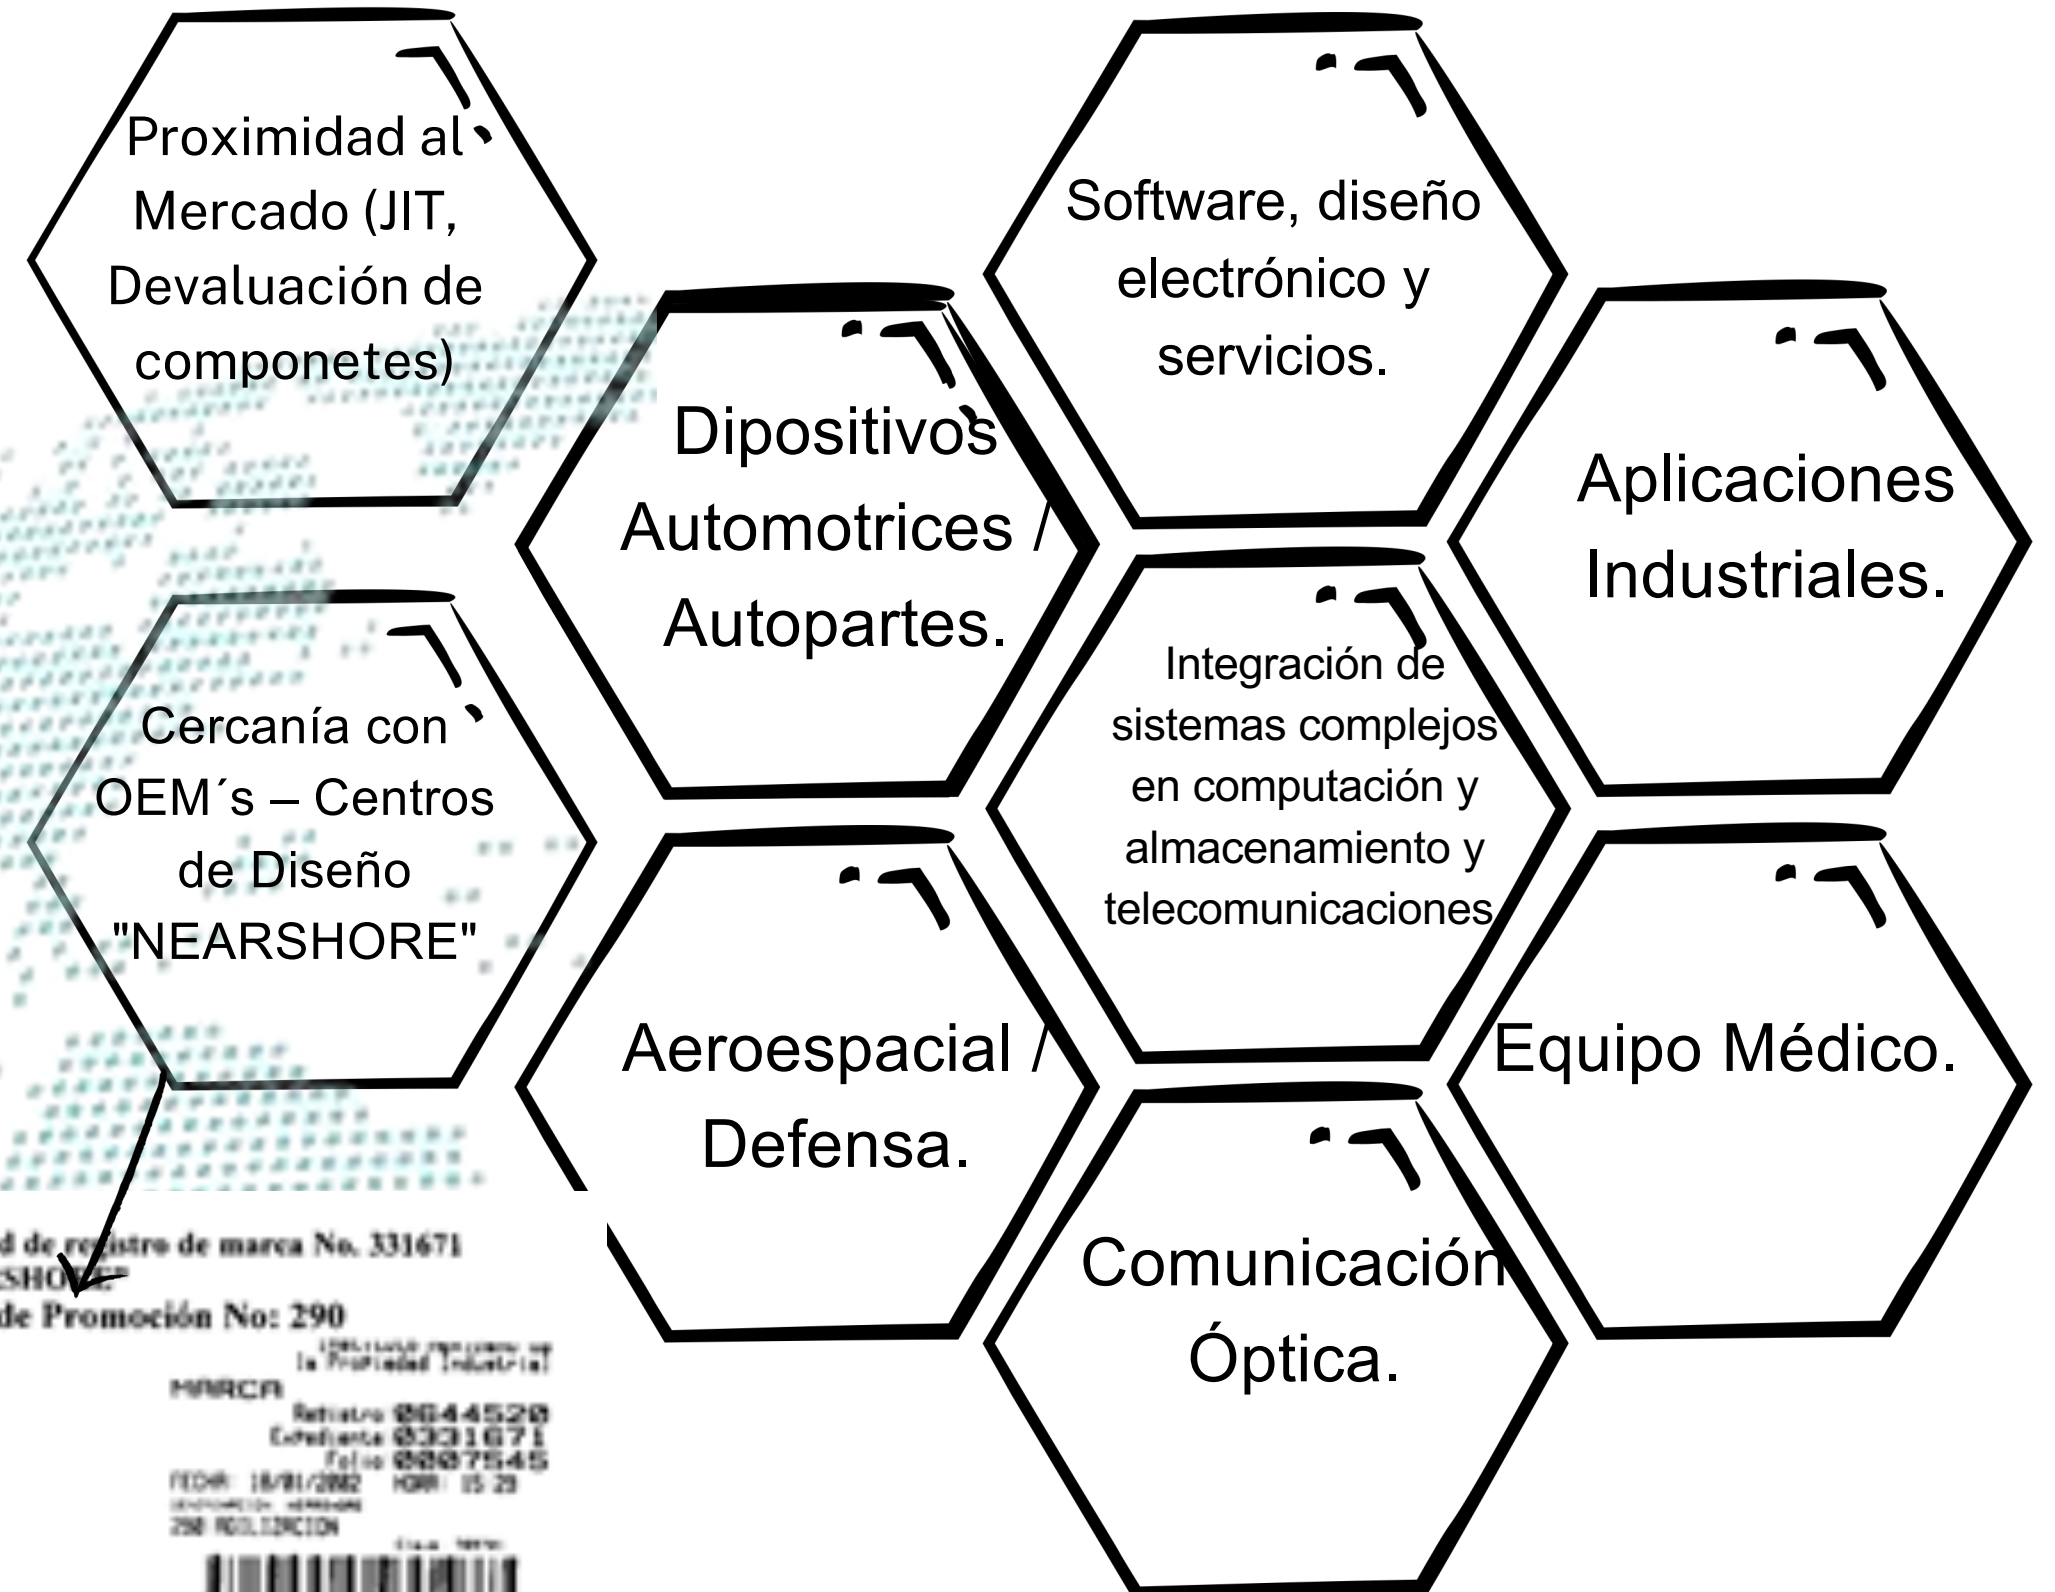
Proximidad al Mercado (JIT, Devaluación de componetes)

Cercanía con OEM´s – Centros de Diseño "NEARSHORE"

Dipositivos Automotrices / Autopartes.

Aeroespacial / Defensa.

Software, diseño electrónico y servicios.

Integración de sistemas complejos en computación y almacenamiento y telecomunicaciones.

Comunicación Óptica.

Aplicaciones Industriales.

Equipo Médico.

d de registro de marca No. 331671
SHORE"
de Promoción No: 290

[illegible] la Propiedad Industrial
MARCA
Registro 0644520
Expediente 0331671
Folio 0007545
FECHA: 18/01/2002 HORA: 15:29
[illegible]
290 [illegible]
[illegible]